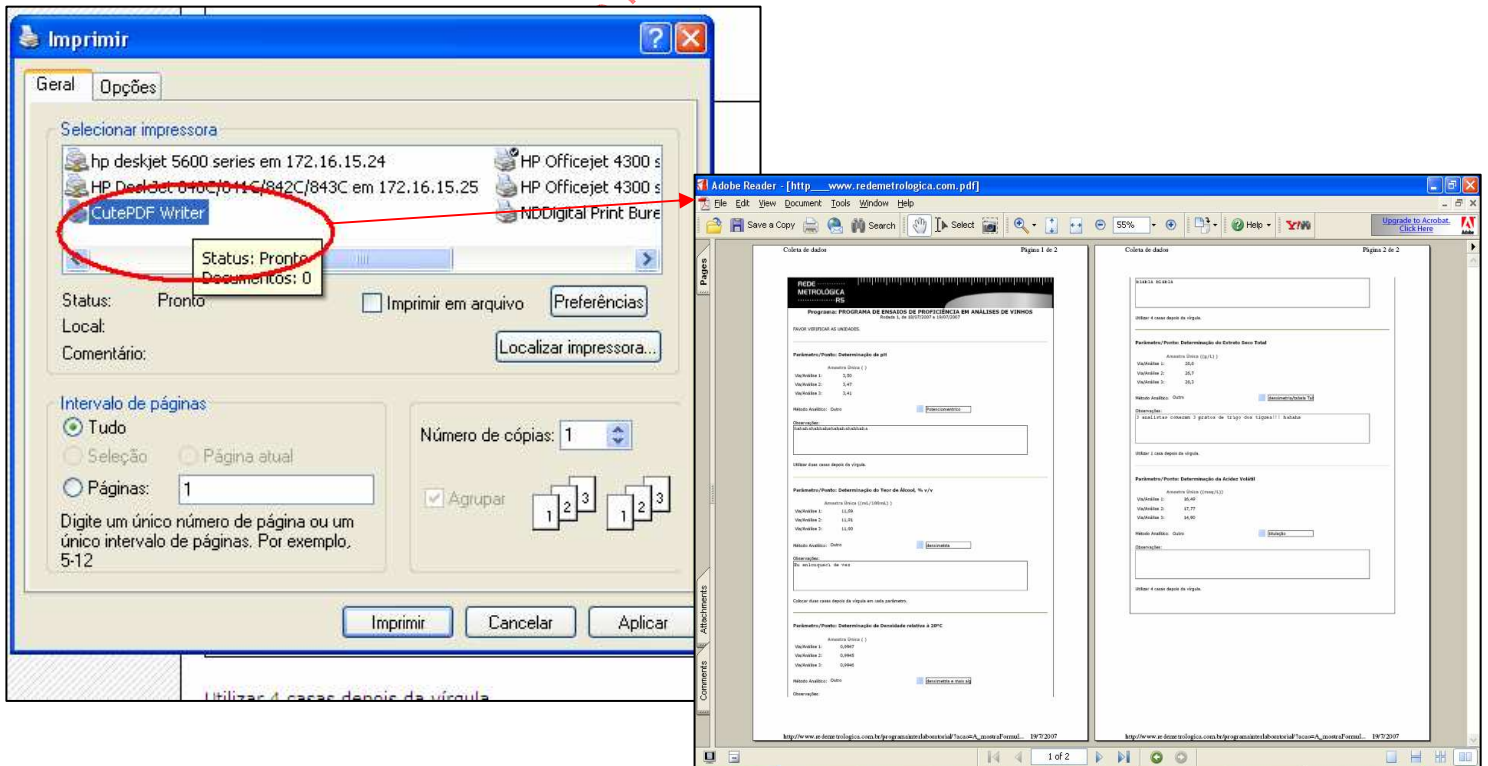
Imprimir

Geral | Opções

Selecionar impressora

hp deskjet 5600 series em 172.16.15.24
HP DeskJet 840C/841C/842C/843C em 172.16.15.25
CutePDF Writer
HP Officejet 4300 s
HP Officejet 4300 s
NDDigital Print Bure

Status: Pronto
Documentos: 0

Status: Pronto
Local:
Comentário:

Imprimir em arquivo
Preferências
Localizar impressora...

Intervalo de páginas
Tudo
Seleção
Página atual
Páginas: 1
Digite um único número de página ou um único intervalo de páginas. Por exemplo, 5-12

Número de cópias: 1
Agrupar

Imprimir
Cancelar
Aplicar

Utilizar 4 casas depois da vírgula

Adobe Reader - [http___www.redemetrologica.com.pdf]
File Edit View Document Tools Window Help
Save a Copy
Search
Select
55%
Help
Upgrade to Acrobat. Click Here
Pages
Attachments
Comments

Coleta de dados
Página 1 de 2

REDE METROLÓGICA RS
Programa: PROGRAMA DE ENSAIOS DE PROFICIÊNCIA EM ANÁLISES DE VINHOS

FAVOR VERIFICAR AS UNIDADES.

Parâmetro/Ponto: Determinação de pH
Amostra Única ( )
Via/Análise 1: 3,50
Via/Análise 2: 3,47
Via/Análise 3: 3,41
Método Analítico: Outro
Potenciometrico
Observações:
Utilizar duas casas depois da vírgula.

Parâmetro/Ponto: Determinação do Teor de Álcool, % v/v
Amostra Única ([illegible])
Via/Análise 1: 11,50
Via/Análise 2: 11,51
Via/Análise 3: 11,50
Método Analítico: Outro
densimetria
Observações:
Colocar duas casas depois da vírgula em cada parâmetro.

Parâmetro/Ponto: Determinação da Densidade relativa à 20ºC
Amostra Única ( )
Via/Análise 1: 0,9947
Via/Análise 2: 0,9945
Via/Análise 3: 0,9946
Método Analítico: Outro
densimetria e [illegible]
Observações:

Coleta de dados
Página 2 de 2

Utilizar 4 casas depois da vírgula.

Parâmetro/Ponto: Determinação do Extrato Seco Total
Amostra Única (g/L)
Via/Análise 1: 26,0
Via/Análise 2: 26,7
Via/Análise 3: 26,3
Método Analítico: Outro
densimetria/tabela Tab
Observações:
Utilizar 1 casa depois da vírgula.

Parâmetro/Ponto: Determinação da Acidez Volátil
Amostra Única (meq/L)
Via/Análise 1: 16,40
Via/Análise 2: 17,77
Via/Análise 3: 16,90
Método Analítico: Outro
titulação
Observações:
Utilizar 4 casas depois da vírgula.

1 of 2